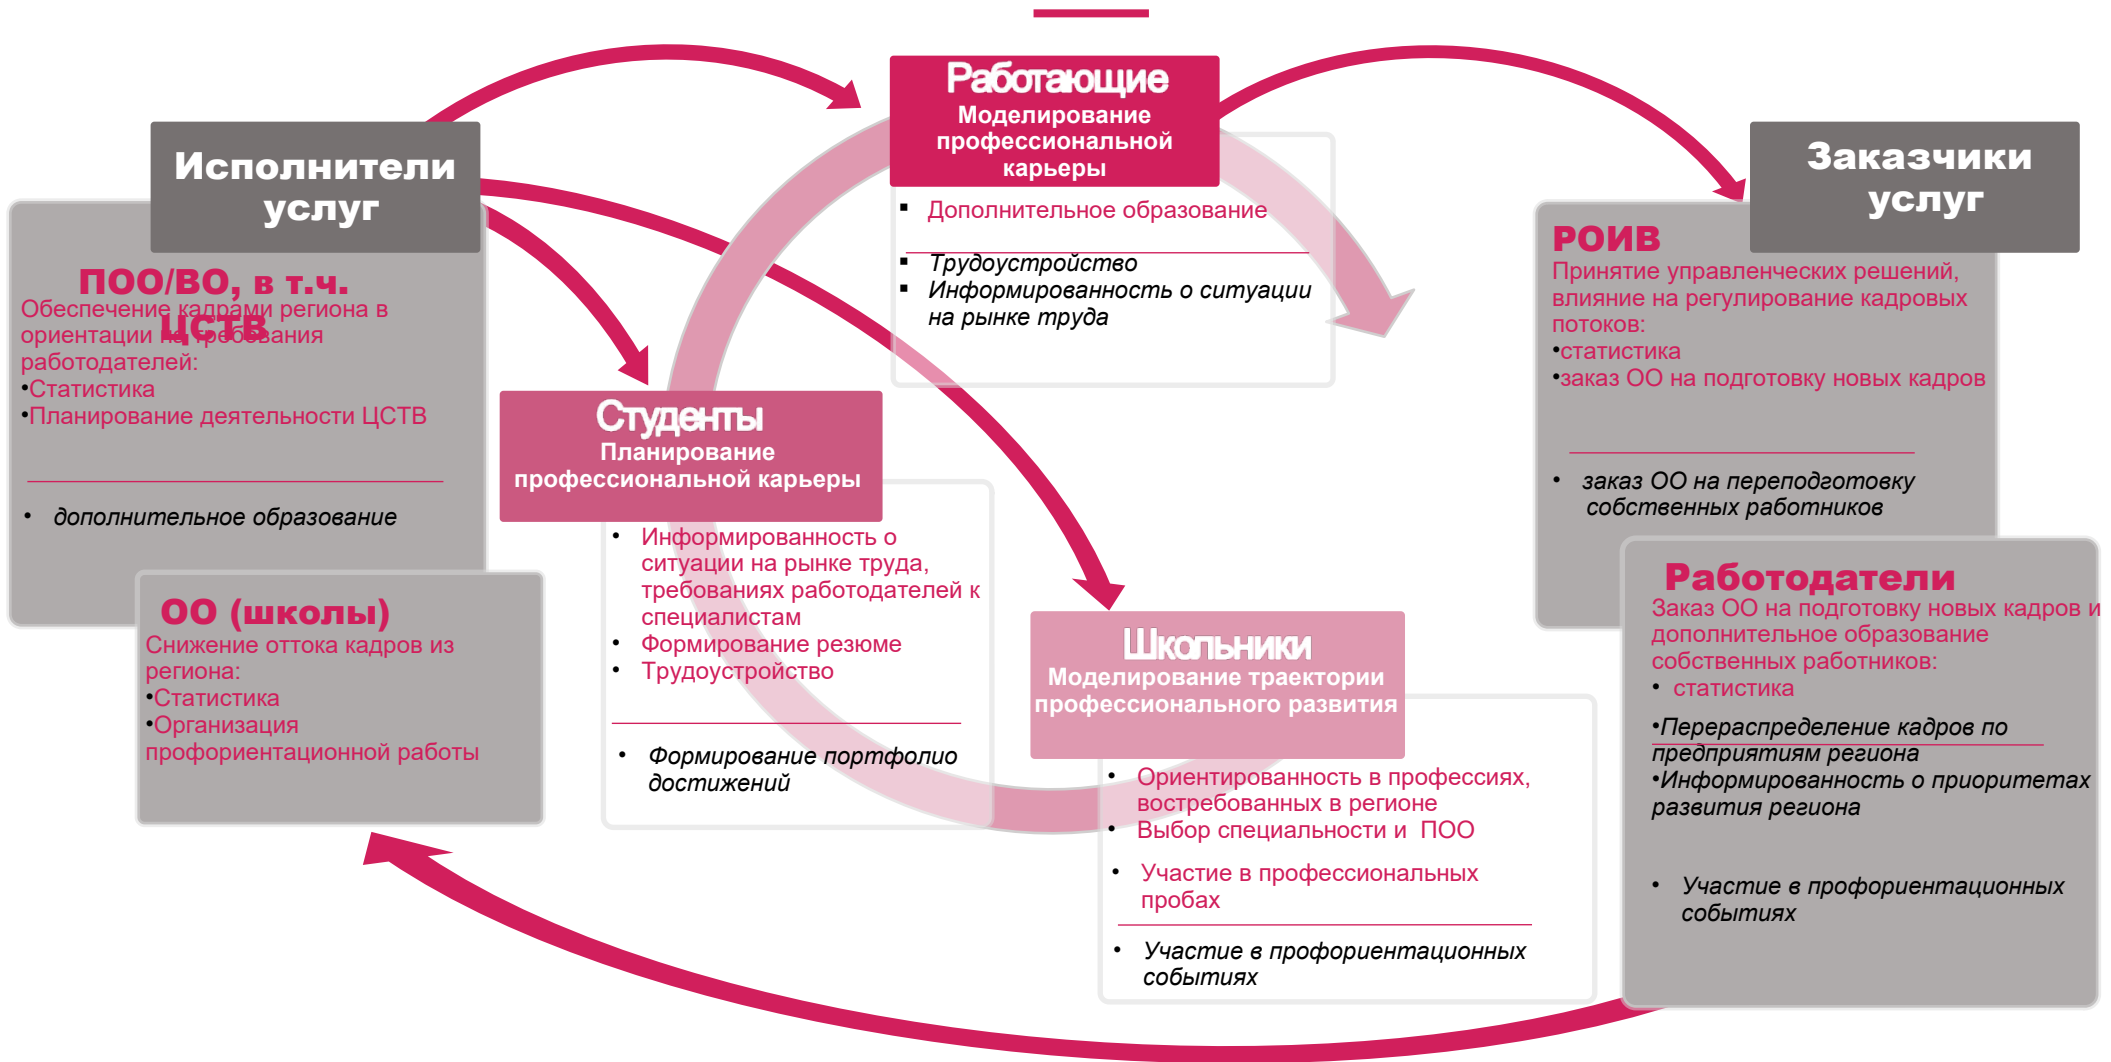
Исполнители услуг

ПОО/ВО, в т.ч. ЦСТВ
Обеспечение кадрами региона в ориентации на требования работодателей:
•Статистика
•Планирование деятельности ЦСТВ

• дополнительное образование

ОО (школы)
Снижение оттока кадров из региона:
•Статистика
•Организация профориентационной работы

Работающие
Моделирование профессиональной карьеры

▪ Дополнительное образование

▪ Трудоустройство
▪ Информированность о ситуации на рынке труда

Студенты
Планирование профессиональной карьеры

• Информированность о ситуации на рынке труда, требованиях работодателей к специалистам
• Формирование резюме
• Трудоустройство

• Формирование портфолио достижений

Школьники
Моделирование траектории профессионального развития

• Ориентированность в профессиях, востребованных в регионе
• Выбор специальности и ПОО
• Участие в профессиональных пробах

• Участие в профориентационных событиях

Заказчики услуг

РОИВ
Принятие управленческих решений, влияние на регулирование кадровых потоков:
•статистика
•заказ ОО на подготовку новых кадров

• заказ ОО на переподготовку собственных работников

Работодатели
Заказ ОО на подготовку новых кадров и дополнительное образование собственных работников:
• статистика
•Перераспределение кадров по предприятиям региона
•Информированность о приоритетах развития региона

• Участие в профориентационных событиях